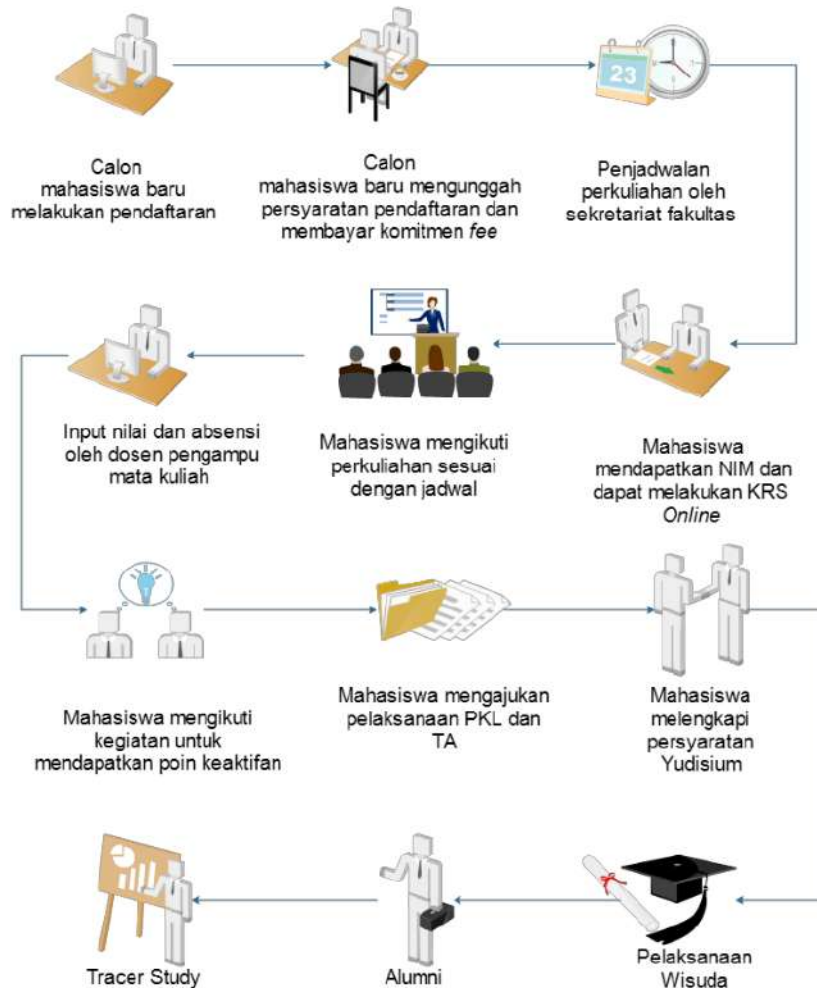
Calon mahasiswa baru melakukan pendaftaran

Calon mahasiswa baru mengunggah persyaratan pendaftaran dan membayar komitmen *fee*

23

Penjadwalan perkuliahan oleh sekretariat fakultas

Input nilai dan absensi oleh dosen pengampu mata kuliah

Mahasiswa mengikuti perkuliahan sesuai dengan jadwal

Mahasiswa mendapatkan NIM dan dapat melakukan KRS *Online*

Mahasiswa mengikuti kegiatan untuk mendapatkan poin keaktifan

Mahasiswa mengajukan pelaksanaan PKL dan TA

Mahasiswa melengkapi persyaratan Yudisium

Tracer Study

Alumni

Pelaksanaan Wisuda